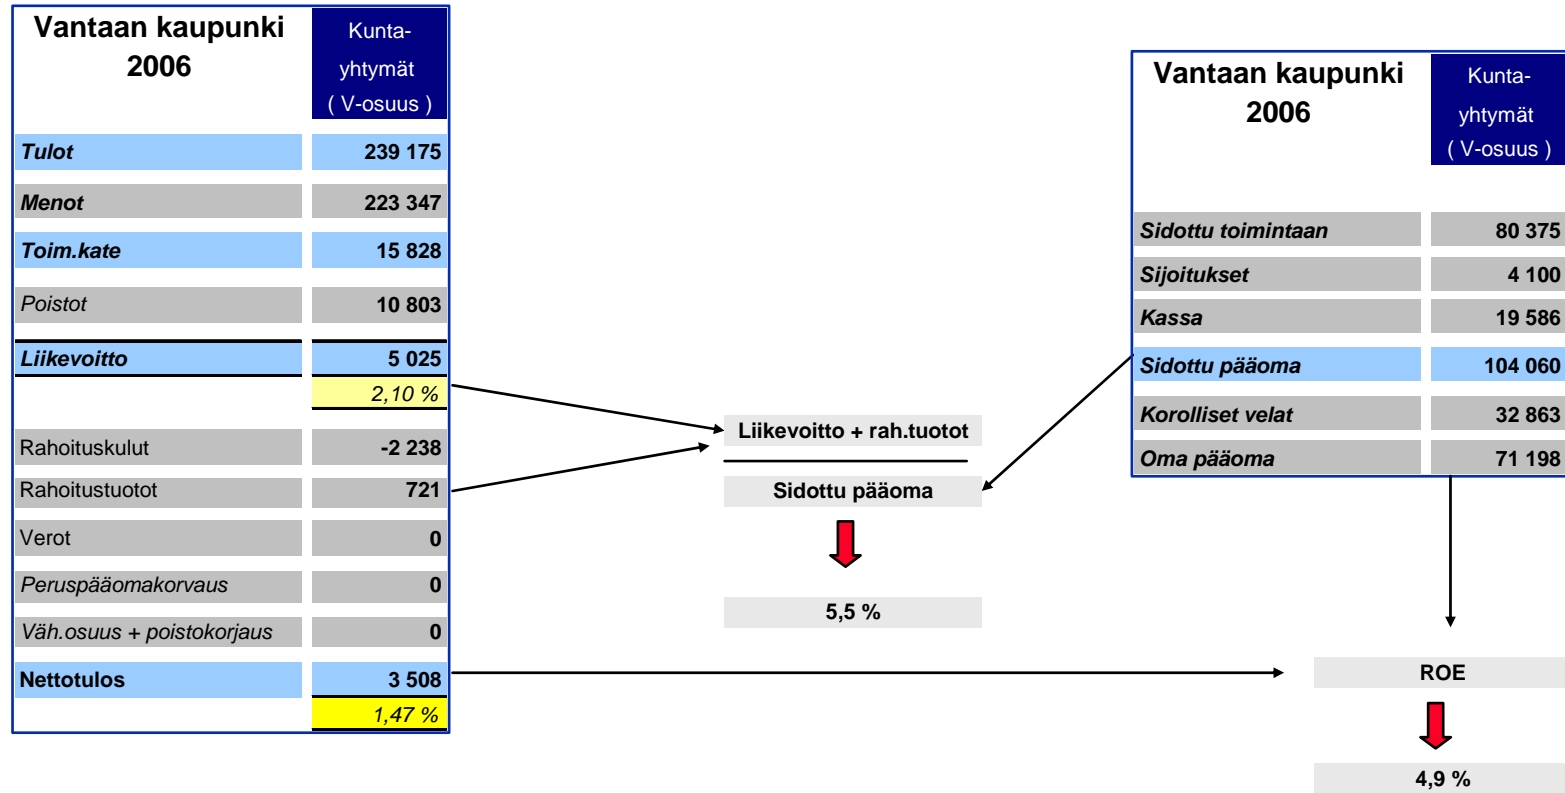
| Vantaan kaupunki 2006 | Kuntayhtymät ( V-osuus ) |
|---|---|
| Tulot | 239 175 |
| Menot | 223 347 |
| Toim.kate | 15 828 |
| Poistot | 10 803 |
| Liikevoitto | 5 025 |
| | 2,10 % |
| Rahoituskulut | -2 238 |
| Rahoitustuotot | 721 |
| Verot | 0 |
| Peruspääomakorvaus | 0 |
| Väh.osuus + poistokorjaus | 0 |
| Nettotulos | 3 508 |
| | 1,47 % |

Liikevoitto + rah.tuotot

Sidottu pääoma

5,5 %

| Vantaan kaupunki 2006 | Kuntayhtymät ( V-osuus ) |
|---|---|
| Sidottu toimintaan | 80 375 |
| Sijoitukset | 4 100 |
| Kassa | 19 586 |
| Sidottu pääoma | 104 060 |
| Korolliset velat | 32 863 |
| Oma pääoma | 71 198 |

ROE

4,9 %